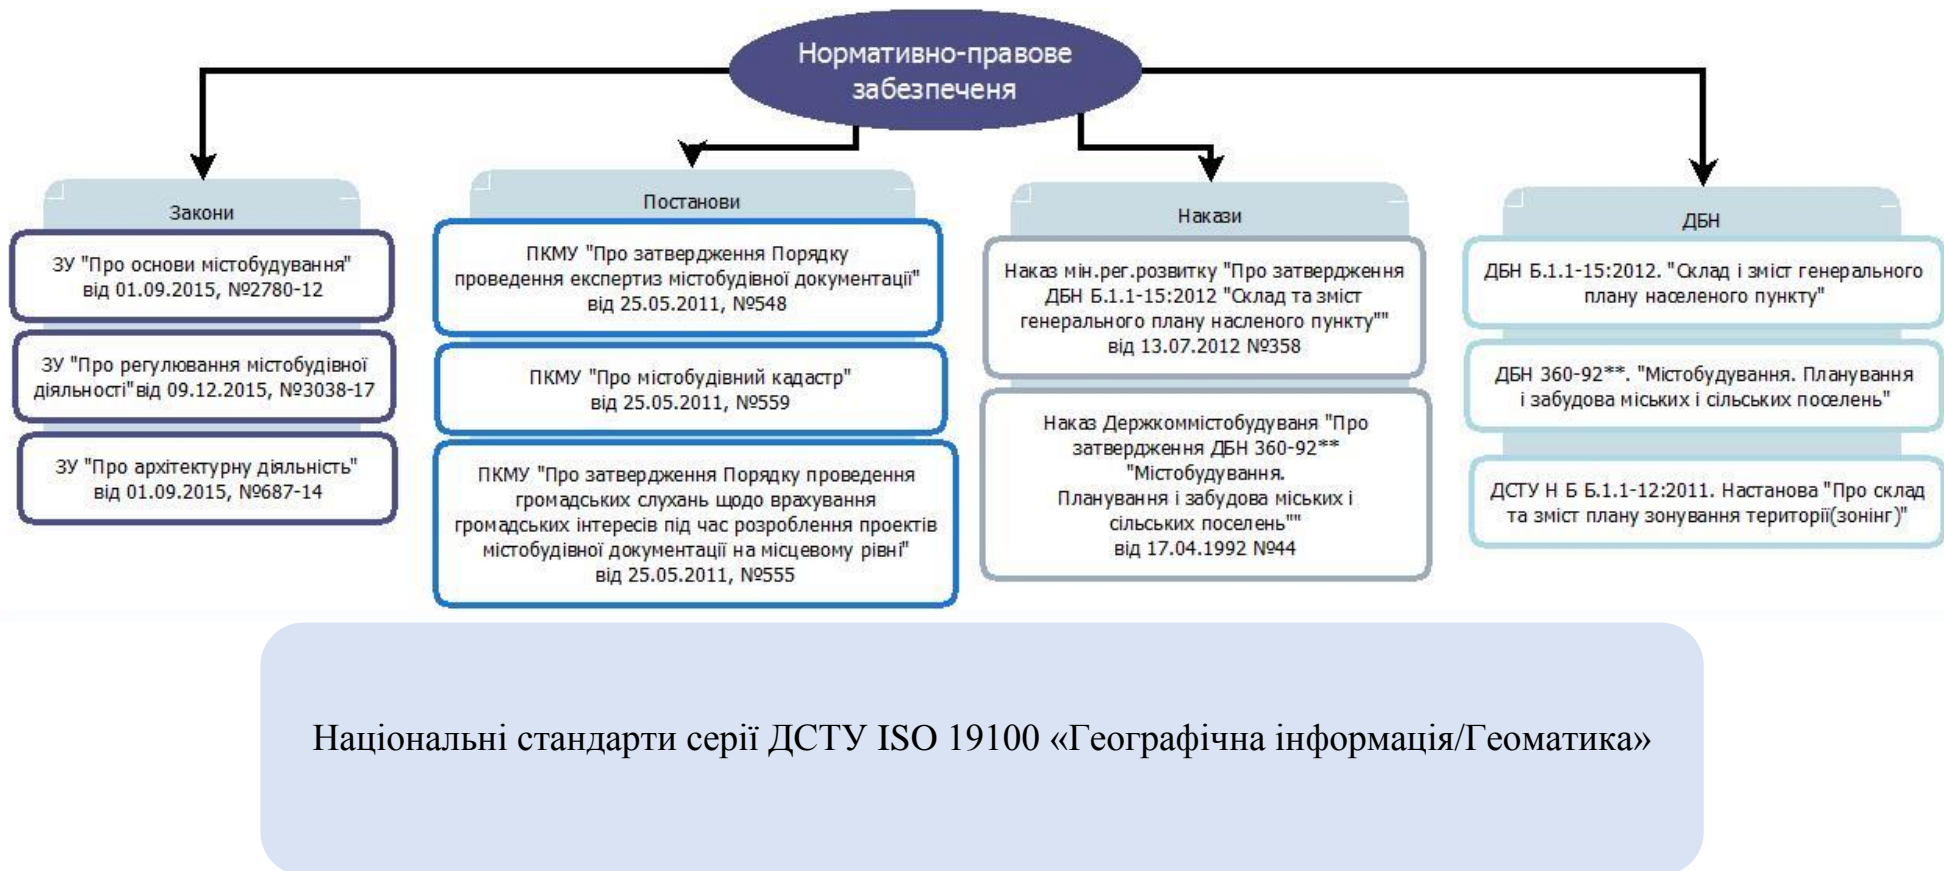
Нормативно-правове забезпеченя

Закони

ЗУ "Про основи містобудування" від 01.09.2015, №2780-12

ЗУ "Про регулювання містобудівної діяльності"від 09.12.2015, №3038-17

ЗУ "Про архітектурну діяльність" від 01.09.2015, №687-14

Постанови

ПКМУ "Про затвердження Порядку проведення експертиз містобудівної документації" від 25.05.2011, №548

ПКМУ "Про містобудівний кадастр" від 25.05.2011, №559

ПКМУ "Про затвердження Порядку проведення громадських слухань щодо врахування громадських інтересів під час розроблення проектів містобудівної документації на місцевому рівні" від 25.05.2011, №555

Накази

Наказ мін.рег.розвитку "Про затвердження ДБН Б.1.1-15:2012 "Склад та зміст генерального плану насленого пункту"" від 13.07.2012 №358

Наказ Держкоммістобудуваня "Про затвердження ДБН 360-92** "Містобудування. Планування і забудова міських і сільських поселень"" від 17.04.1992 №44

ДБН

ДБН Б.1.1-15:2012. "Склад і зміст генерального плану населеного пункту"

ДБН 360-92**. "Містобудування. Планування і забудова міських і сільських поселень"

ДСТУ Н Б Б.1.1-12:2011. Настанова "Про склад та зміст плану зонування території(зонінг)"

Національні стандарти серії ДСТУ ISO 19100 «Географічна інформація/Геоматика»